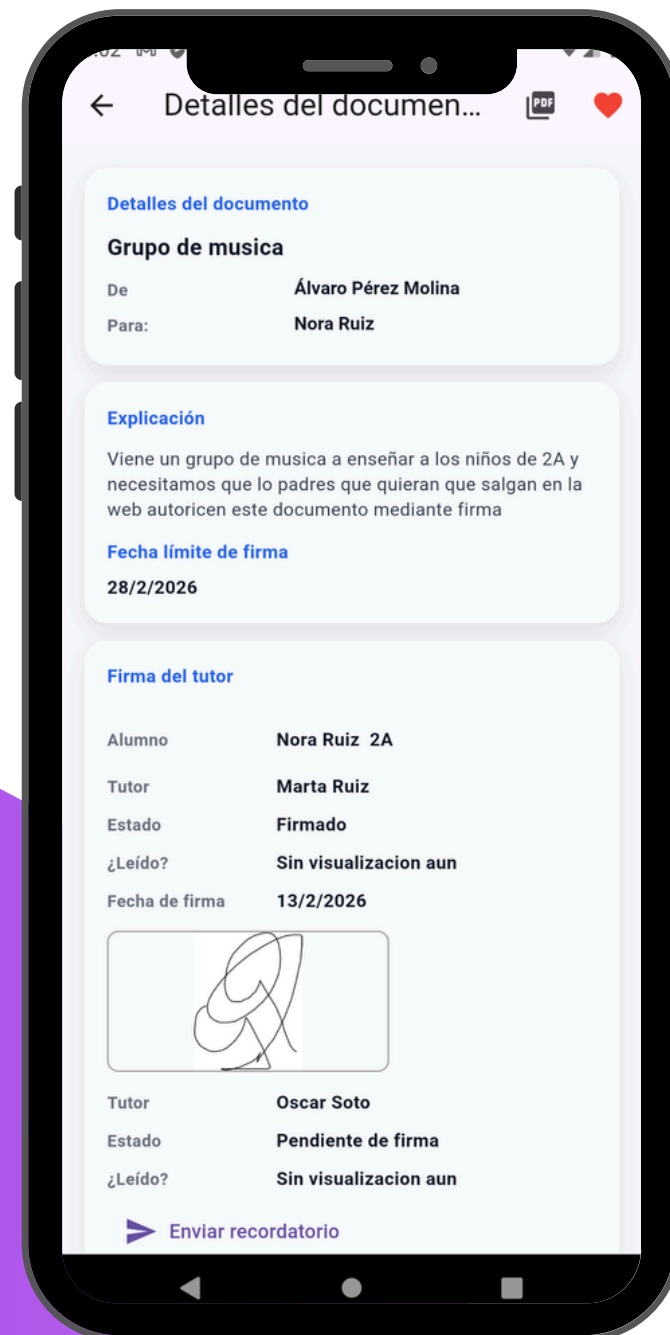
Detalles del documen...

PDF

Detalles del documento

Grupo de musica

De Álvaro Pérez Molina

Para: Nora Ruiz

Explicación

Viene un grupo de musica a enseñar a los niños de 2A y necesitamos que lo padres que quieran que salgan en la web autoricen este documento mediante firma

Fecha límite de firma

28/2/2026

Firma del tutor

Alumno Nora Ruiz 2A

Tutor Marta Ruiz

Estado Firmado

¿Leído? Sin visualizacion aun

Fecha de firma 13/2/2026

Tutor Oscar Soto

Estado Pendiente de firma

¿Leído? Sin visualizacion aun

Enviar recordatorio